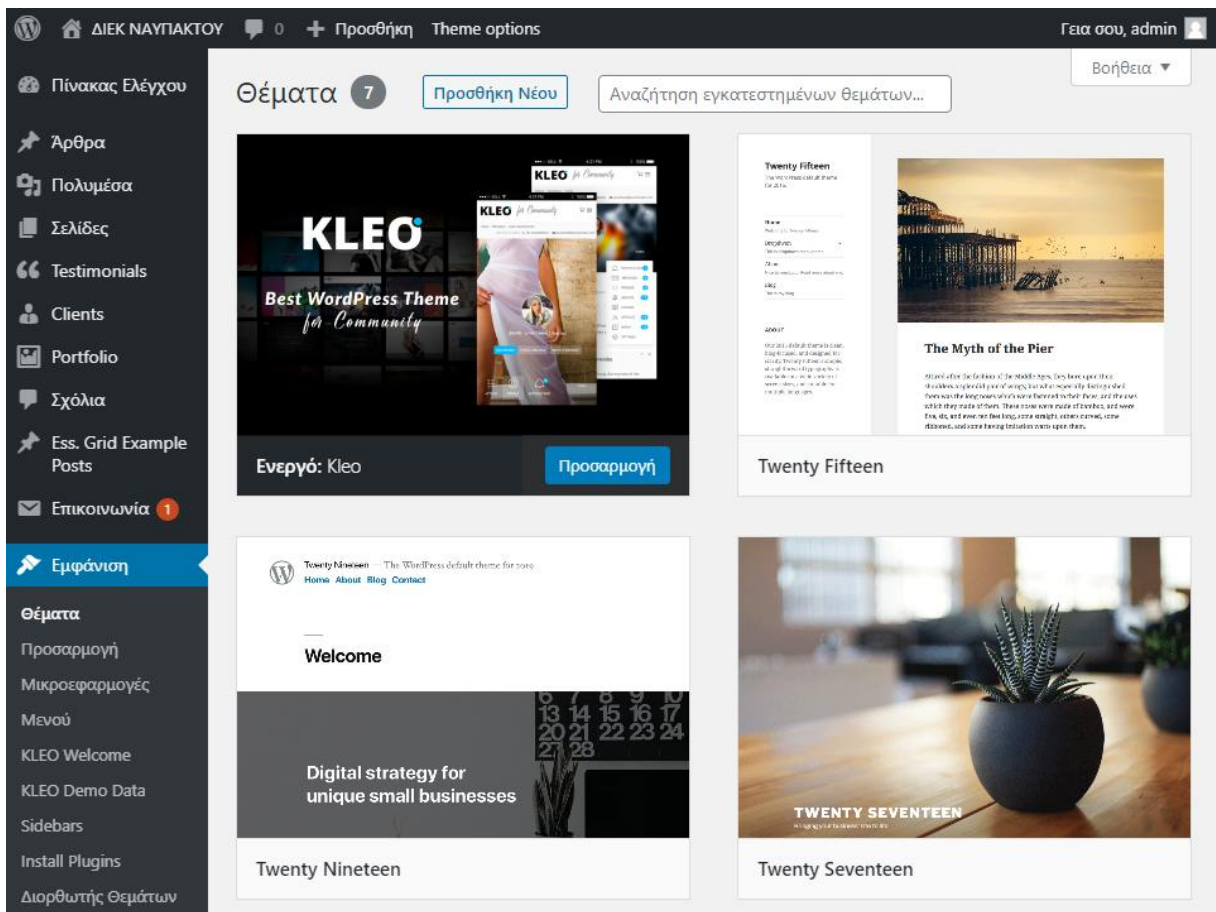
ΔΙΕΚ ΝΑΥΠΑΚΤΟΥ 0 Προσθήκη Theme options Γεια σου, admin

Βοήθεια ▼

Πίνακας Ελέγχου
Άρθρα
Πολυμέσα
Σελίδες
Testimonials
Clients
Portfolio
Σχόλια
Ess. Grid Example Posts
Επικοινωνία 1
Εμφάνιση
Θέματα
Προσαρμογή
Μικροεφαρμογές
Μενού
KLEO Welcome
KLEO Demo Data
Sidebars
Install Plugins
Διορθωτής Θεμάτων

Θέματα 7 Προσθήκη Νέου Αναζήτηση εγκατεστημένων θεμάτων...

KLEO
Best WordPress Theme for Community
KLEO for Community

Ενεργό: Kleo Προσαρμογή

Twenty Fifteen
The Myth of the Pier

Twenty Fifteen

Twenty Nineteen — The WordPress default theme for 2019
Home About Blog Contact
Welcome
Digital strategy for unique small businesses
13 14 15 16 17
20 21 22 23 24
27 28

Twenty Nineteen

TWENTY SEVENTEEN

Twenty Seventeen